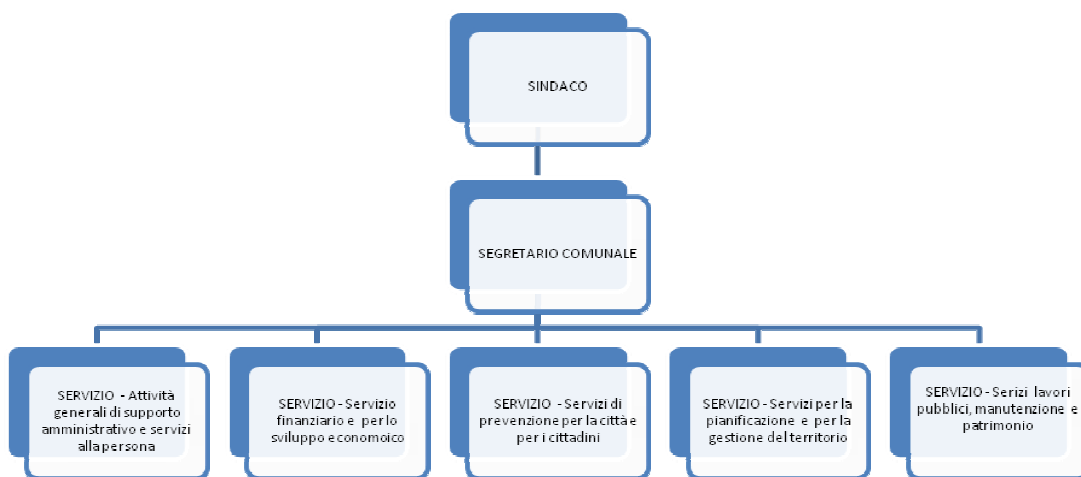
SINDACO

SEGRETARIO COMUNALE

SERVIZIO - Attività generali di supporto amministrativo e servizi alla persona

SERVIZIO - Servizio finanziario e per lo sviluppo economoico

SERVIZIO - Servizi di prevenzione per la città e per i cittadini

SERVIZIO - Servizi per la pianificazione e per la gestione del territorio

SERVIZIO - Serizi lavori pubblici, manutenzione e patrimonio